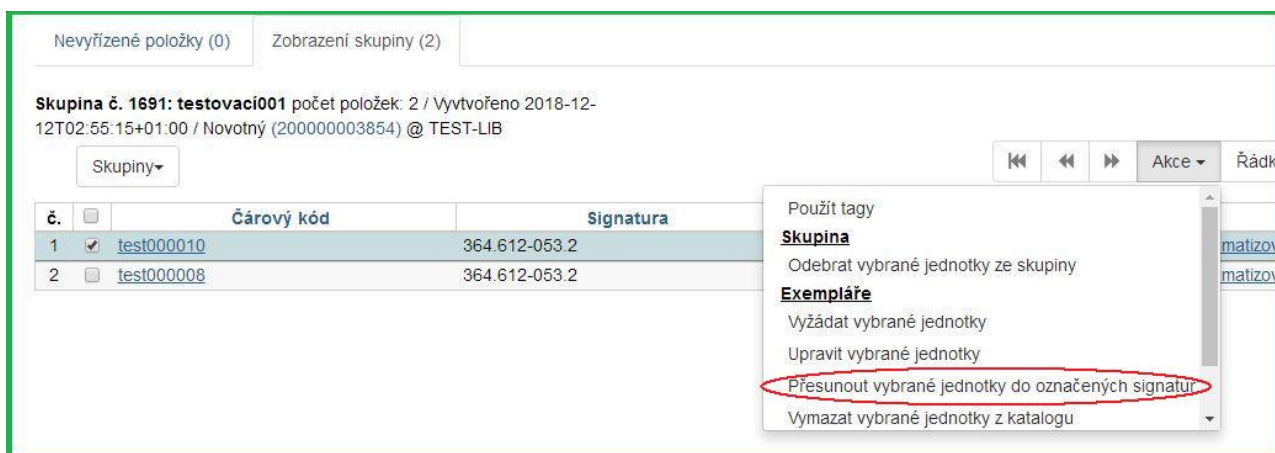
Nevyřízené položky (0) Zobrazení skupiny (2)

**Skupina č. 1691: testovací001** počet položek: 2 / Vyvtvořeno 2018-12-12T02:55:15+01:00 / Novotný (200000003854) @ TEST-LIB

Skupiny▾

Akce ▾ Řádk

| č. | | Čárový kód | Signatura | |
|---|---|---|---|---|
| 1 | ✔ | test000010 | 364.612-053.2 | matizov |
| 2 | | test000008 | 364.612-053.2 | matizov |

Použít tagy
**Skupina**
Odebrat vybrané jednotky ze skupiny
**Exempláře**
Vyžádat vybrané jednotky
Upravit vybrané jednotky
Přesunout vybrané jednotky do označených signatur
Vymazat vybrané jednotky z katalogu